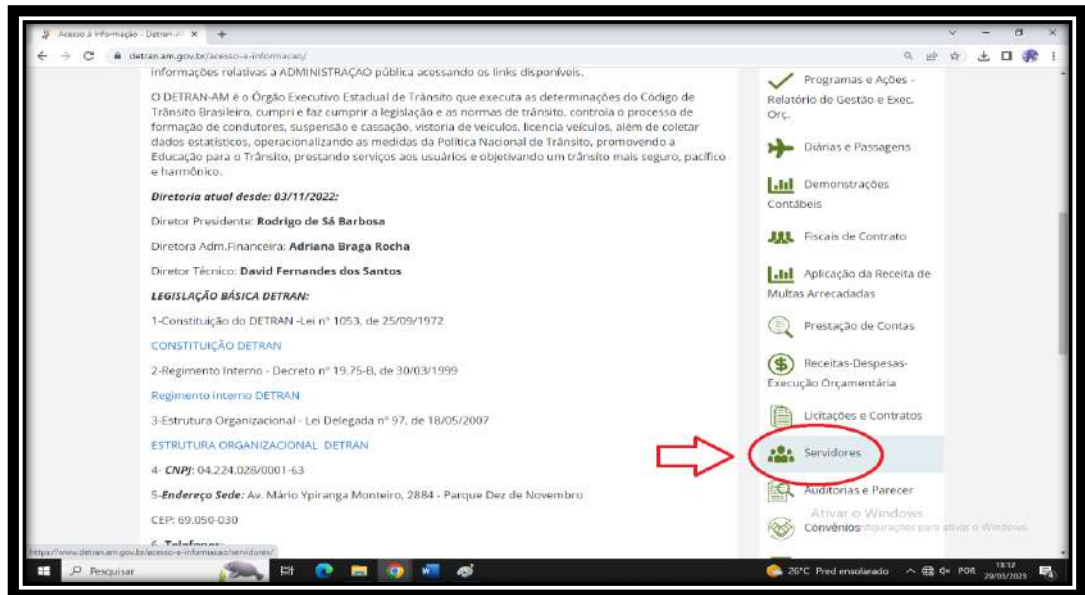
Acesso à Informação - Detran-AM ×  +

detran.am.gov.br/acesso-a-informacao/

informações relativas a ADMINISTRAÇÃO pública acessando os links disponíveis.

O DETRAN-AM é o Órgão Executivo Estadual de Trânsito que executa as determinações do Código de Trânsito Brasileiro, cumpri e faz cumprir a legislação e as normas de trânsito, controla o processo de formação de condutores, suspensão e cassação, vistoria de veículos, licencia veículos, além de coletar dados estatísticos, operacionalizando as medidas da Política Nacional de Trânsito, promovendo a Educação para o Trânsito, prestando serviços aos usuários e objetivando um trânsito mais seguro, pacífico e harmônico.

*Diretoria atual desde: 03/11/2022:*

Diretor Presidente: **Rodrigo de Sá Barbosa**

Diretora Adm.Financeira: **Adriana Braga Rocha**

Diretor Técnico: **David Fernandes dos Santos**

*LEGISLAÇÃO BÁSICA DETRAN:*

1-Constituição do DETRAN -Lei nº 1053, de 25/09/1972

CONSTITUIÇÃO DETRAN

2-Regimento Interno - Decreto nº 19.75-B, de 30/03/1999

Regimento Interno DETRAN

3-Estrutura Organizacional - Lei Delegada nº 97, de 18/05/2007

ESTRUTURA ORGANIZACIONAL DETRAN

4- *CNPJ*: 04.224.028/0001-63

5-*Endereço Sede:* Av. Mário Ypiranga Monteiro, 2884 - Parque Dez de Novembro

CEP: 69.050-030

6- Telefones:

Programas e Ações - Relatório de Gestão e Exec. Orç.

Diárias e Passagens

Demonstrações Contábeis

Fiscais de Contrato

Aplicação da Receita de Multas Arrecadadas

Prestação de Contas

Receitas-Despesas-Execução Orçamentária

Licitações e Contratos

Servidores

Auditorias e Parecer

Convênios

Ativar o Windows
Acesse Configurações para ativar o Windows.

https://www.detran.am.gov.br/acesso-a-informacao/servidores/

Pesquisar

26°C Pred ensolarado

POR

18:12
29/03/2023